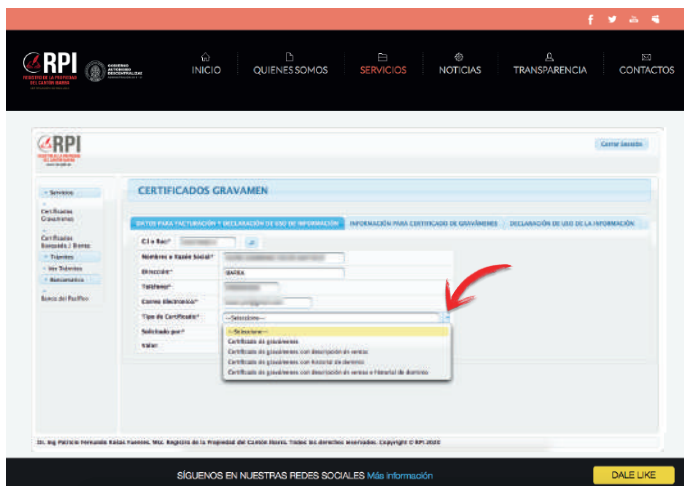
RPI
REGISTRO DE LA PROPIEDAD DEL CANTÓN IBARRA

GOBIERNO AUTÓNOMO DESCENTRALIZADO

INICIO QUIENES SOMOS SERVICIOS NOTICIAS TRANSPARENCIA CONTACTOS

RPI
REGISTRO DE LA PROPIEDAD DEL CANTÓN IBARRA

Cerrar Sesión

Servicios
Certificados Gravamenes
Certificados Buscando / Bienes
Trámites
Mis Trámites
Nuevo trámite
Banco del Pacífico

CERTIFICADOS GRAVAMEN

DATOS PARA FACTURACIÓN Y DECLARACIÓN DE USO DE INFORMACIÓN | INFORMACIÓN PARA CERTIFICADO DE GRAVÁMENES | DECLARACIÓN DE USO DE LA INFORMACIÓN

CI o Ruc*
Nombres o Razón Social*
Dirección* IBARRA
Teléfono*
Correo Electrónico*
Tipo de Certificado* --Seleccione--
Solicitado por*
Valor

--Seleccione--
Certificado de gravámenes
Certificado de gravámenes con descripción de ventas
Certificado de gravámenes con historial de dominio
Certificado de gravámenes con descripción de ventas e historial de dominio

Dr. Ing Patricio Fernando Salas Fuentes. MsC. Registro de la Propiedad del Cantón Ibarra. Todos los derechos reservados. Copyright © RPI 2020

SÍGUENOS EN NUESTRAS REDES SOCIALES Más información

DALE LIKE